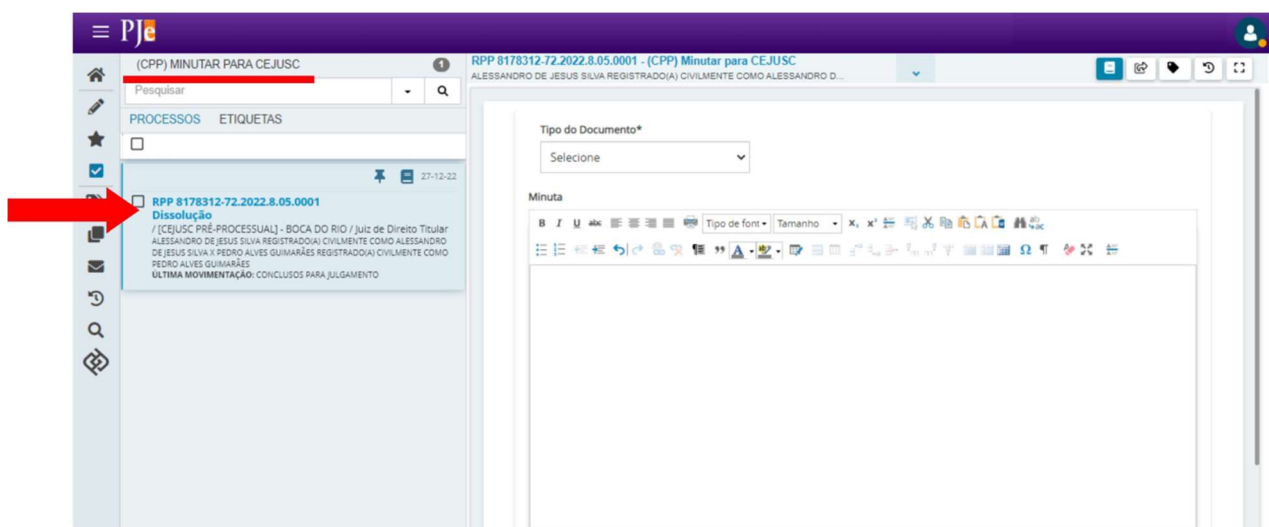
PJe

(CPP) MINUTAR PARA CEJUSC 1

Pesquisar

PROCESSOS ETIQUETAS

27-12-22

RPP 8178312-72.2022.8.05.0001
Dissolução
/ [CEJUSC PRÉ-PROCESSUAL] - BOCA DO RIO / Juiz de Direito Titular
ALESSANDRO DE JESUS SILVA REGISTRADO(A) CIVILMENTE COMO ALESSANDRO DE JESUS SILVA X PEDRO ALVES GUIMARÃES REGISTRADO(A) CIVILMENTE COMO PEDRO ALVES GUIMARÃES
ÚLTIMA MOVIMENTAÇÃO: CONCLUSOS PARA JULGAMENTO

RPP 8178312-72.2022.8.05.0001 - (CPP) Minutar para CEJUSC
ALESSANDRO DE JESUS SILVA REGISTRADO(A) CIVILMENTE COMO ALESSANDRO D...

Tipo do Documento*

Selecione

Minuta

Tipo de font Tamanho